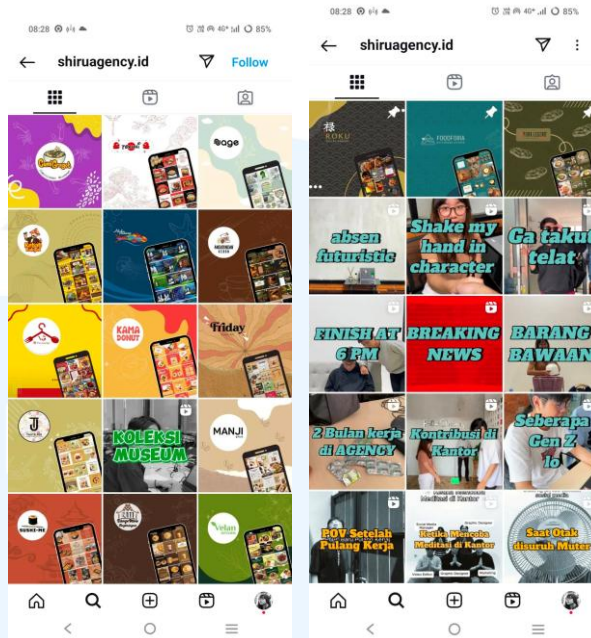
08:28 85%

shiruagency.id

Follow

Gambyok

sage

KAMA DONUT

friday

KOLEKSI MUSEUM

MANJI

SUSHI-MI

Velan

08:28 85%

shiruagency.id

KOKU

FOODFORIA

absen futuristic

Shake my hand in character

Ga takut telat

FINISH AT 6 PM

BREAKING NEWS

BARANG BAWAAN

2 Bulan kerja di AGENCY

Kontribusi di Kantor

Seberapa Gen Z lo

POV Setelah Pulang Kerja

Ketika Mencoba Meditasi di Kantor

Saat Otak disuruh Muter